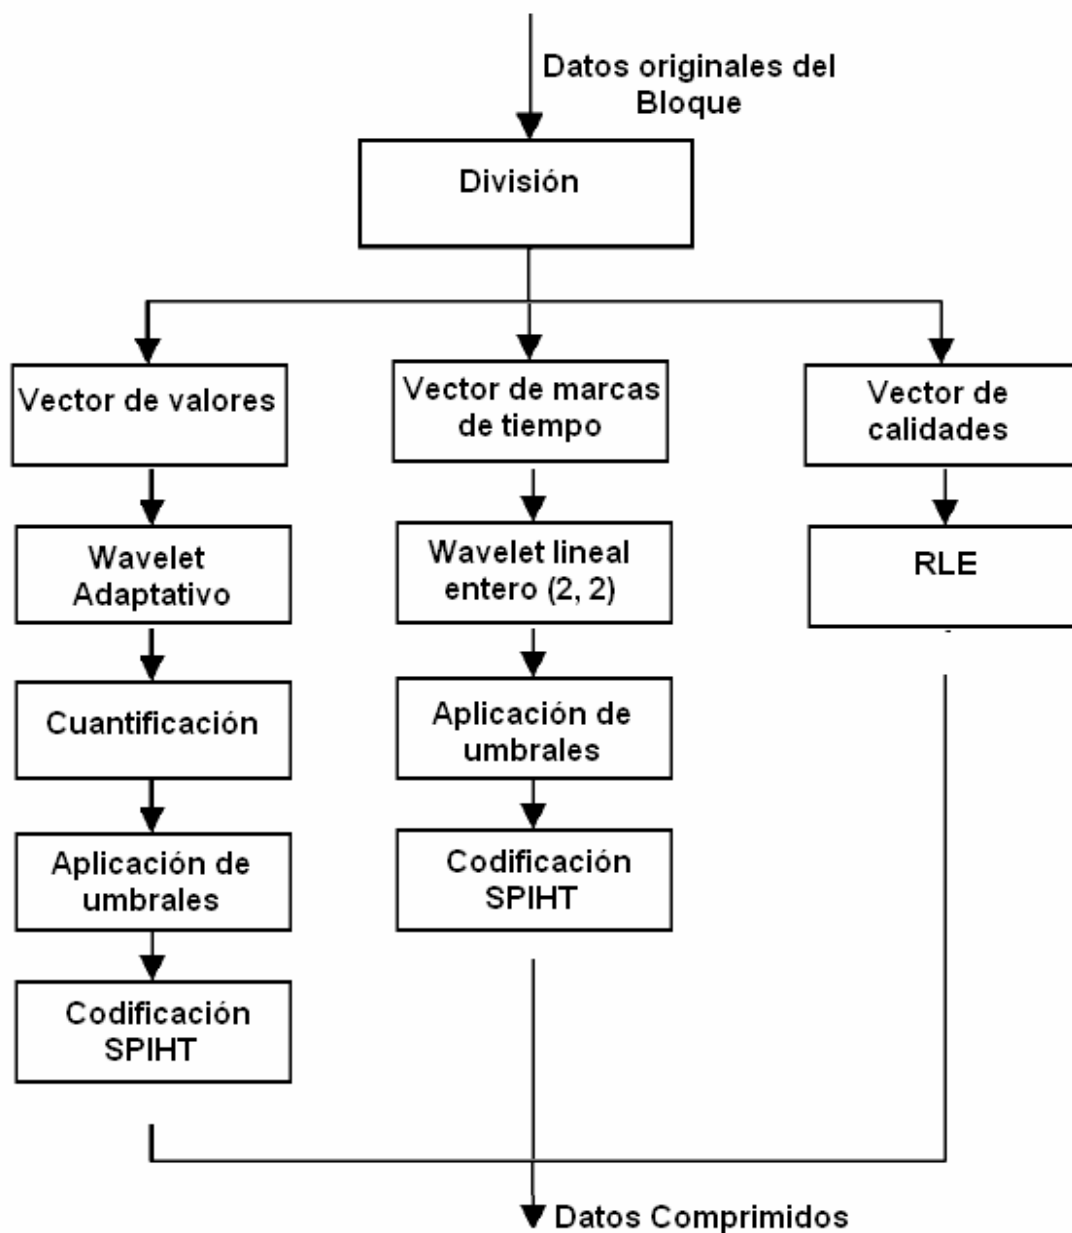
Datos originales del Bloque

División

Vector de valores

Wavelet Adaptativo

Cuantificación

Aplicación de umbrales

Codificación SPIHT

Vector de marcas de tiempo

Wavelet lineal entero (2, 2)

Aplicación de umbrales

Codificación SPIHT

Vector de calidades

RLE

Datos Comprimidos